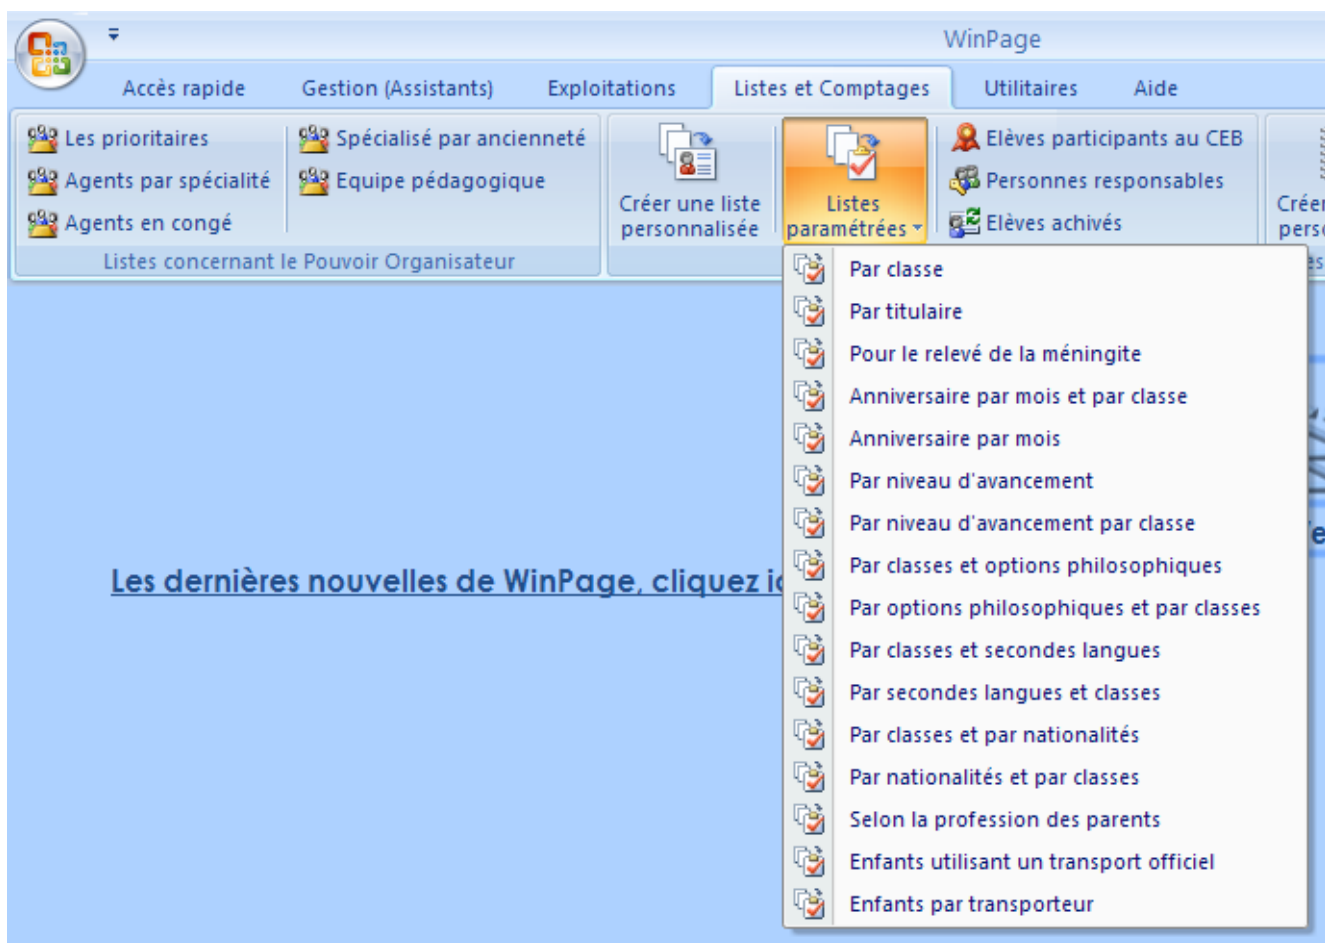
WinPage

Accès rapide Gestion (Assistants) Exploitations Listes et Comptages Utilitaires Aide

Les prioritaires
Agents par spécialité
Agents en congé
Spécialisé par ancienneté
Equipe pédagogique
Listes concernant le Pouvoir Organisateur

Créer une liste personnalisée

Listes paramétrées

Elèves participants au CEB
Personnes responsables
Elèves achivés

Créer perso

Par classe
Par titulaire
Pour le relevé de la méningite
Anniversaire par mois et par classe
Anniversaire par mois
Par niveau d'avancement
Par niveau d'avancement par classe
Par classes et options philosophiques
Par options philosophiques et par classes
Par classes et secondes langues
Par secondes langues et classes
Par classes et par nationalités
Par nationalités et par classes
Selon la profession des parents
Enfants utilisant un transport officiel
Enfants par transporteur

Les dernières nouvelles de WinPage, cliquez i